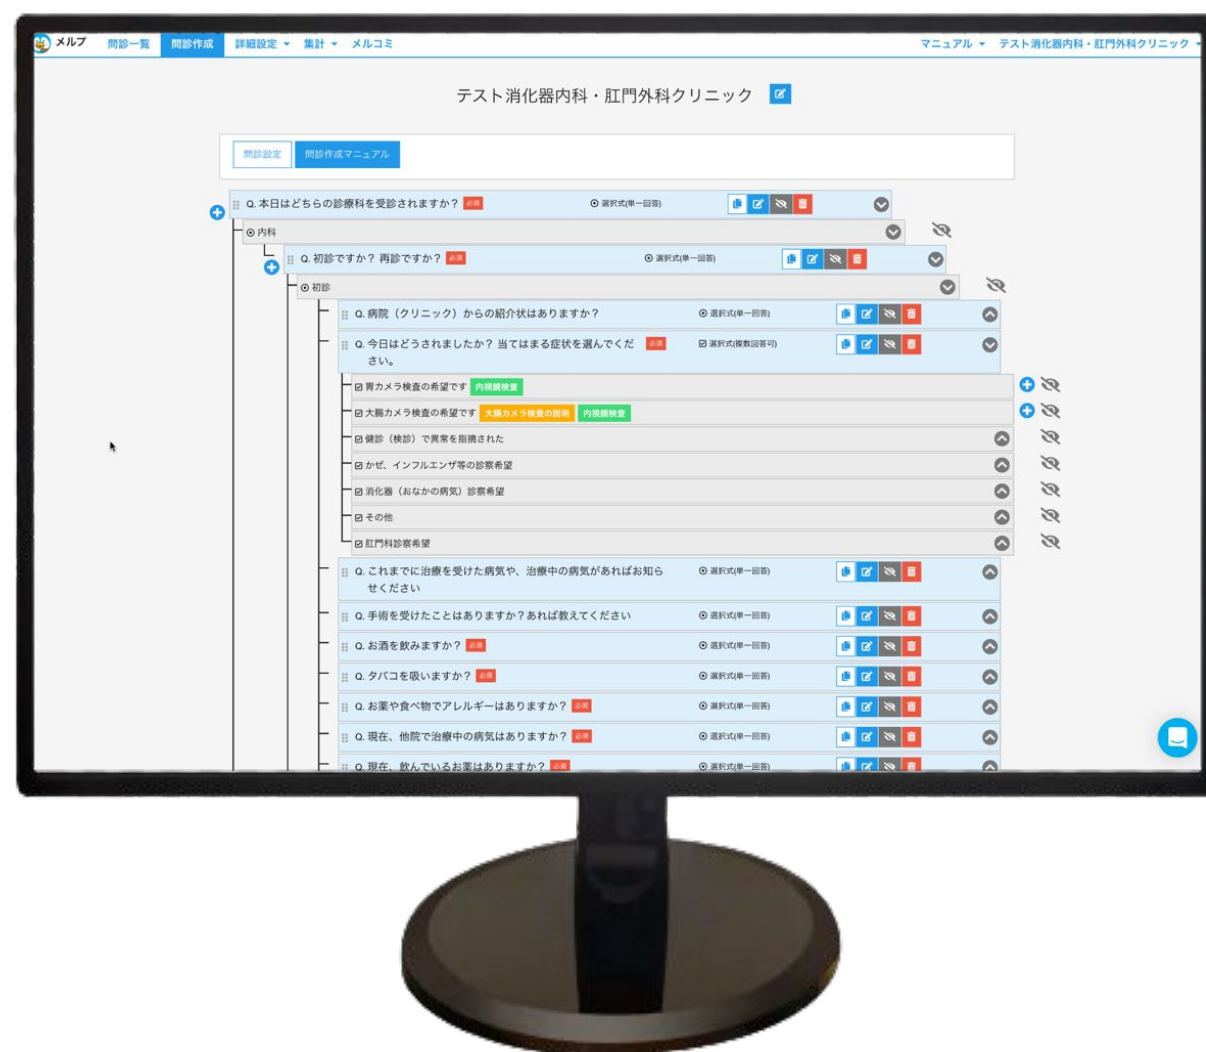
メルプ 問診一覧 問診作成 詳細設定 ▾ 集計 ▾ メルコミ

マニュアル ▾ テスト消化器内科・肛門外科クリニック ▾

テスト消化器内科・肛門外科クリニック

問診設定 問診作成マニュアル

Q. 本日はどちらの診療科を受診されますか？ 必須 選択式(単一回答)

内科

Q. 初診ですか？ 再診ですか？ 必須 選択式(単一回答)

初診

Q. 病院（クリニック）からの紹介状はありますか？ 選択式(単一回答)

Q. 今日はどうされましたか？ 当てはまる症状を選んでください。 必須 選択式(複数回答可)

胃カメラ検査の希望です 内視鏡検査

大腸カメラ検査の希望です 大腸カメラ検査の説明 内視鏡検査

健診（検診）で異常を指摘された

かぜ、インフルエンザ等の診察希望

消化器（おなかの病気）診察希望

その他

肛門科診察希望

Q. これまでに治療を受けた病気や、治療中の病気があればお知らせください 選択式(単一回答)

Q. 手術を受けたことはありますか？あれば教えてください 選択式(単一回答)

Q. お酒を飲みますか？ 必須 選択式(単一回答)

Q. タバコを吸いますか？ 必須 選択式(単一回答)

Q. お薬や食べ物でアレルギーはありますか？ 必須 選択式(単一回答)

Q. 現在、他院で治療中の病気はありますか？ 必須 選択式(単一回答)

Q. 現在、飲んでいるお薬はありますか？ 必須 選択式(単一回答)